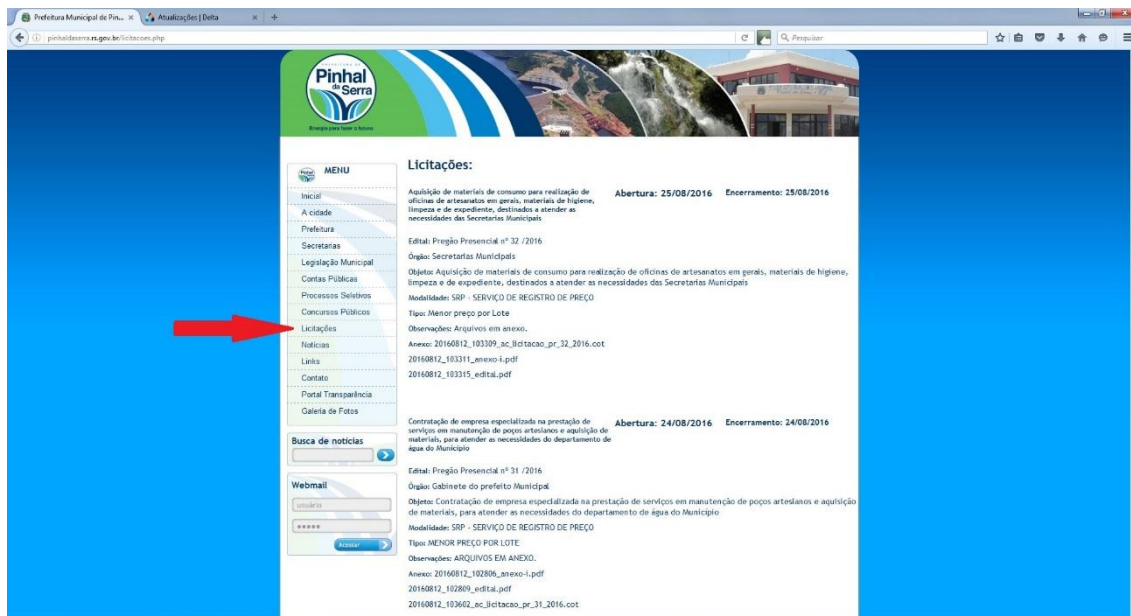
Prefeitura Municipal de Pin... × Atualizações | Delta × +

pinhaldaserra.rs.gov.br/licitacoes.php

Pesquisar

Pinhal da Serra
Energia para fazer o futuro

MENU
Inicial
A cidade
Prefeitura
Secretarias
Legislação Municipal
Contas Públicas
Processos Seletivos
Concursos Públicos
Licitações
Notícias
Links
Contato
Portal Transparência
Galeria de Fotos

Busca de notícias

Webmail
usuário
•••••
Acessar

Licitações:

Aquisição de materiais de consumo para realização de oficinas de artesanatos em gerais, materiais de higiene, limpeza e de expediente, destinados a atender as necessidades das Secretarias Municipais

Abertura: 25/08/2016 Encerramento: 25/08/2016

Edital: Pregão Presencial nº 32 /2016

Órgão: Secretarias Municipais

Objeto: Aquisição de materiais de consumo para realização de oficinas de artesanatos em gerais, materiais de higiene, limpeza e de expediente, destinados a atender as necessidades das Secretarias Municipais

Modalidade: SRP - SERVIÇO DE REGISTRO DE PREÇO

Tipo: Menor preço por Lote

Observações: Arquivos em anexo.

Anexo: 20160812_103309_ac_licitacao_pr_32_2016.cot

20160812_103311_anexo-i.pdf

20160812_103315_edital.pdf

Contratação de empresa especializada na prestação de serviços em manutenção de poços artesianos e aquisição de materiais, para atender as necessidades do departamento de água do Município

Abertura: 24/08/2016 Encerramento: 24/08/2016

Edital: Pregão Presencial nº 31 /2016

Órgão: Gabinete do prefeito Municipal

Objeto: Contratação de empresa especializada na prestação de serviços em manutenção de poços artesianos e aquisição de materiais, para atender as necessidades do departamento de água do Município

Modalidade: SRP - SERVIÇO DE REGISTRO DE PREÇO

Tipo: MENOR PREÇO POR LOTE

Observações: ARQUIVOS EM ANEXO.

Anexo: 20160812_102806_anexo-i.pdf

20160812_102809_edital.pdf

20160812_103602_ac_licitacao_pr_31_2016.cot